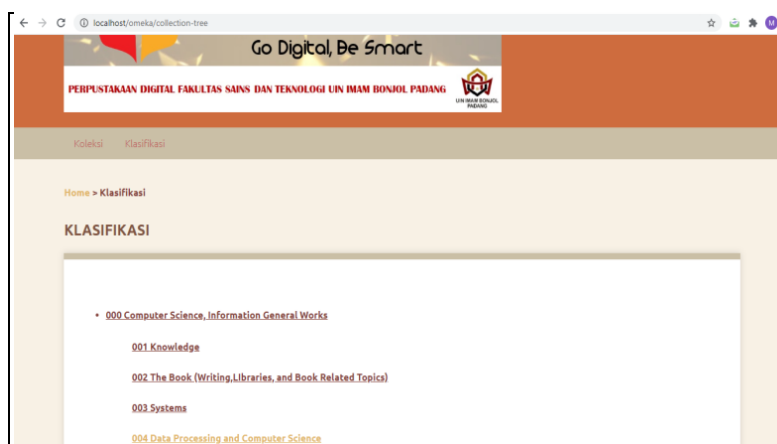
localhost/omeka/collection-tree

M

Go Digital, Be Smart

PERPUSTAKAAN DIGITAL FAKULTAS SAINS DAN TEKNOLOGI UIN IMAM BONJOL PADANG

UIN IMAM BONJOL PADANG

Koleksi Klasifikasi

Home > Klasifikasi

KLASIFIKASI

• 000 Computer Science, Information General Works

001 Knowledge

002 The Book (Writing,Libraries, and Book Related Topics)

003 Systems

004 Data Processing and Computer Science